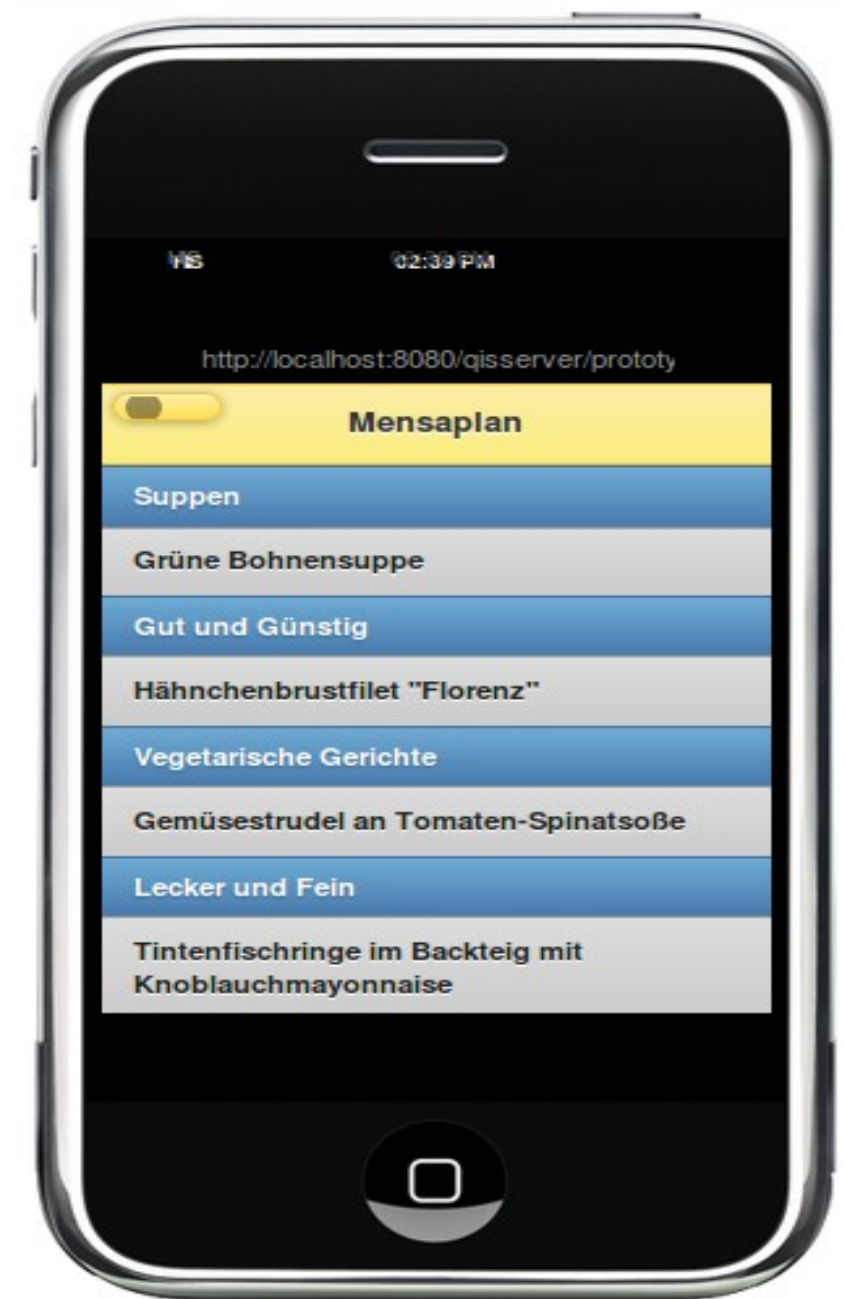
HIS

02:39 PM

http://localhost:8080/qisserver/prototy

Mensaplan

Suppen

Grüne Bohnensuppe

Gut und Günstig

Hähnchenbrustfilet "Florenz"

Vegetarische Gerichte

Gemüsestrudel an Tomaten-Spinatsoße

Lecker und Fein

Tintenfischringe im Backteig mit Knoblauchmayonnaise